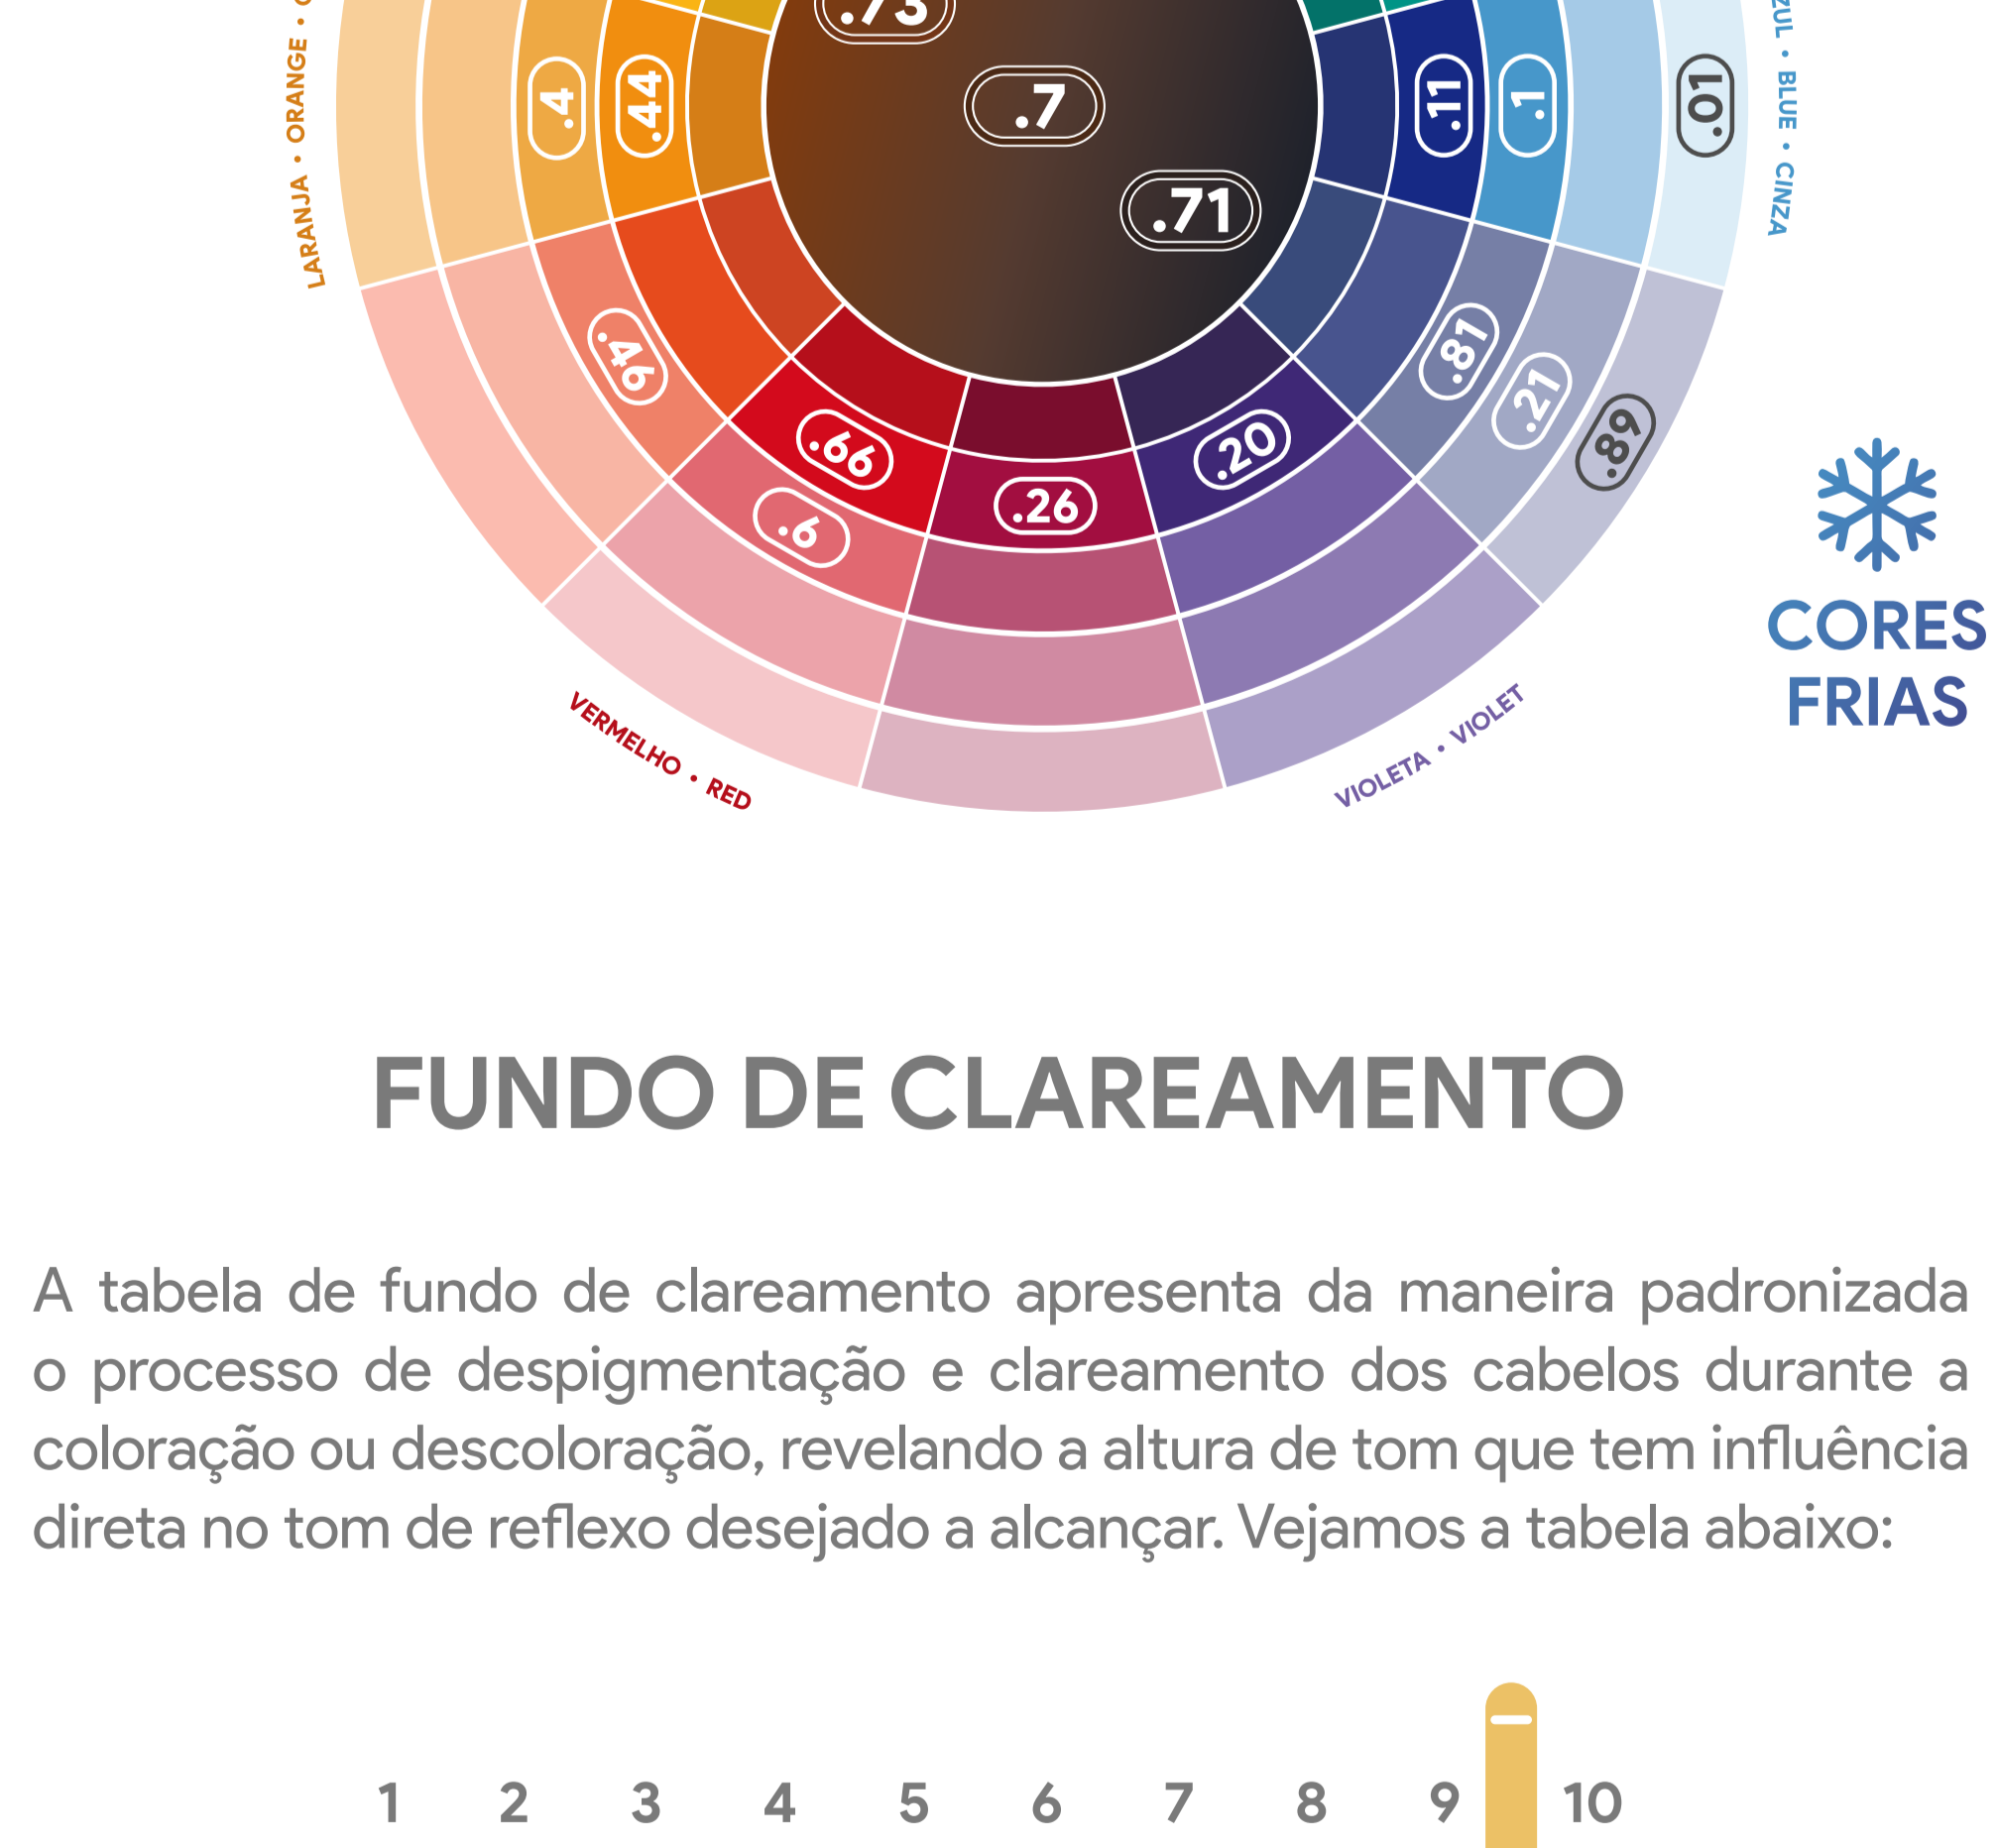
LARANJA • ORANGE •

.4

.44

.73

.7

.71

.11

.1

.01

ZUL • BLUE • CINZA

.46

.66

.6

.26

.20

.81

.21

.89

CORES FRIAS

VERMELHO • RED

VIOLETA • VIOLET

FUNDO DE CLAREAMENTO

A tabela de fundo de clareamento apresenta da maneira padronizada o processo de despigmentação e clareamento dos cabelos durante a coloração ou descoloração, revelando a altura de tom que tem influência direta no tom de reflexo desejado a alcançar. Vejamos a tabela abaixo:

1 2 3 4 5 6 7 8 9 10